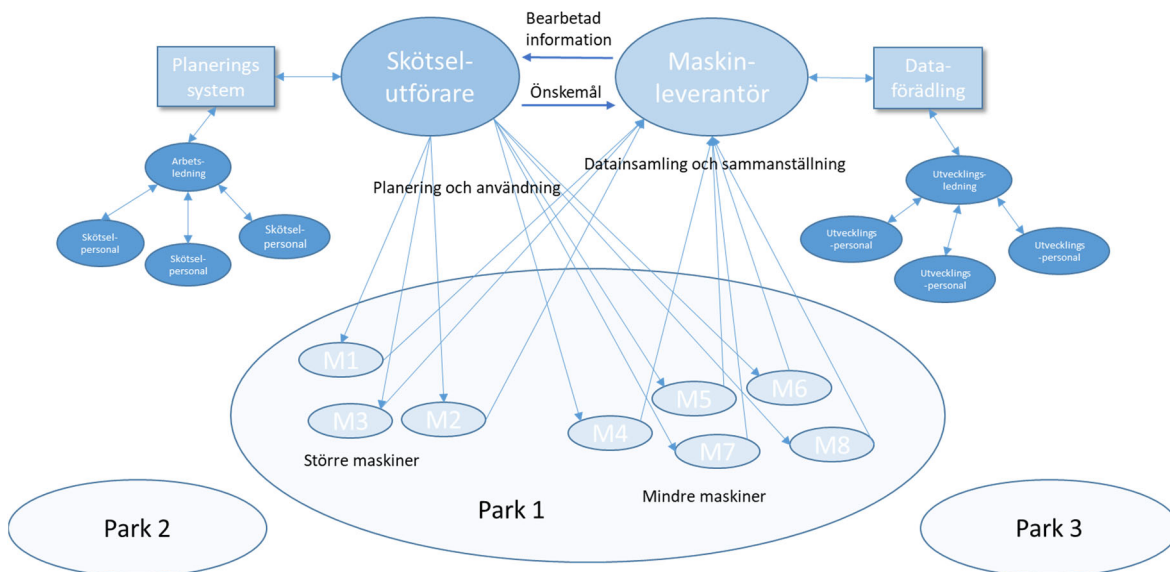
Planerings system

Skötsel-utförare

Bearbetad information

Önskemål

Maskin-leverantör

Data-förädling

Arbets-ledning

Skötsel-personal

Skötsel-personal

Skötsel-personal

Planering och användning

Datainsamling och sammanställning

Utvecklings-ledning

Utvecklings-personal

Utvecklings-personal

Utvecklings-personal

M1

M3

M2

Större maskiner

M4

M5

M6

M7

M8

Mindre maskiner

Park 1

Park 2

Park 3